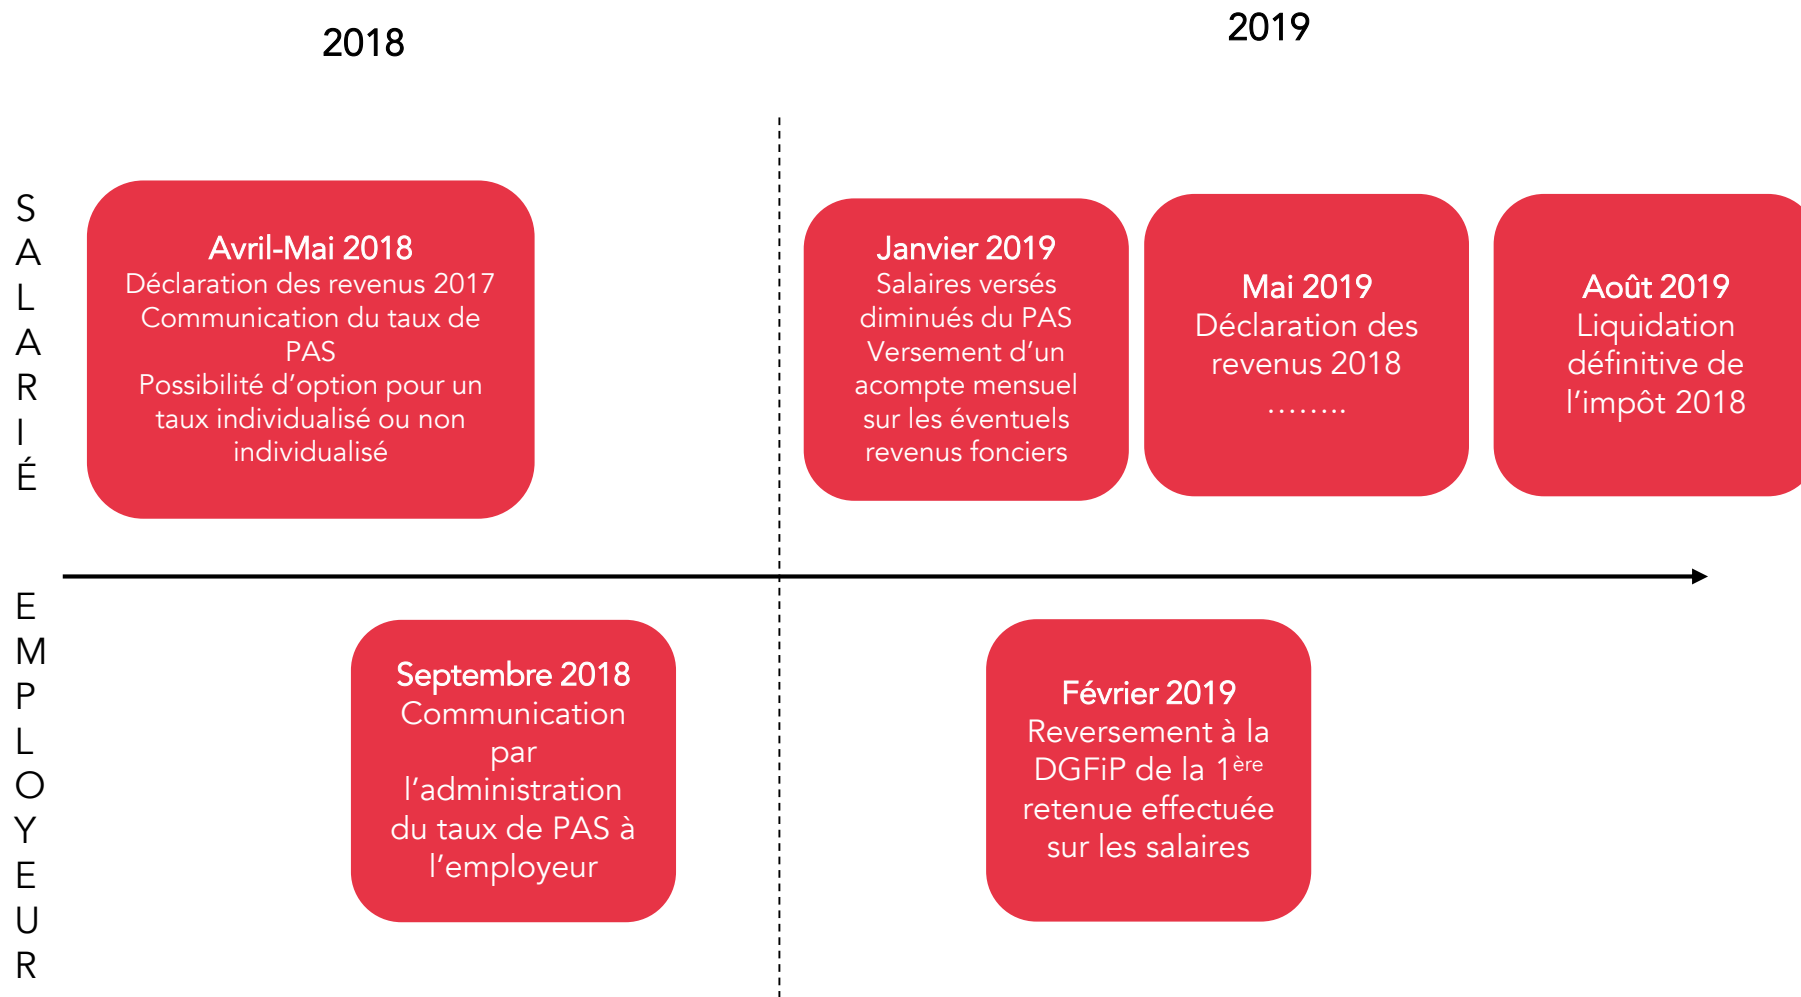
2018

2019

S
A
L
A
R
I
É

Avril-Mai 2018
Déclaration des revenus 2017
Communication du taux de PAS
Possibilité d'option pour un taux individualisé ou non individualisé

Janvier 2019
Salaires versés diminués du PAS
Versement d'un acompte mensuel sur les éventuels revenus fonciers

Mai 2019
Déclaration des revenus 2018
……..

Août 2019
Liquidation définitive de l'impôt 2018

E
M
P
L
O
Y
E
U
R

Septembre 2018
Communication par l'administration du taux de PAS à l'employeur

Février 2019
Reversement à la DGFiP de la $1^{ère}$ retenue effectuée sur les salaires